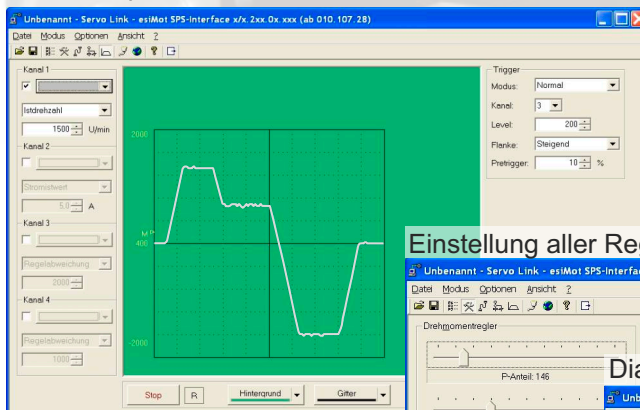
Unbenannt - Servo Link - esiMot SPS-Interface x/x.2xx.0x.xxx (ab 010.107.28)

Datei Modus Optionen Ansicht ?

Kanal 1
Istdrehzahl
1500 U/min
Kanal 2
Stromistwert
5,0 A
Kanal 3
Regelabweichung
2000
Kanal 4
Regelabweichung
1000

2000
M
400
-2000

Trigger
Modus: Normal
Kanal: 3
Level: 200
Flanke: Steigend
Pretrigger: 10 %

Stop R Hintergrund Gitter

Einstellung aller Re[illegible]

Unbenannt - Servo Link - esiMot SPS-Interfa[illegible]
Datei Modus Optionen Ansicht ?
Drehmomentregler
P-Anteil: 146

Dia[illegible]
Unb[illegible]